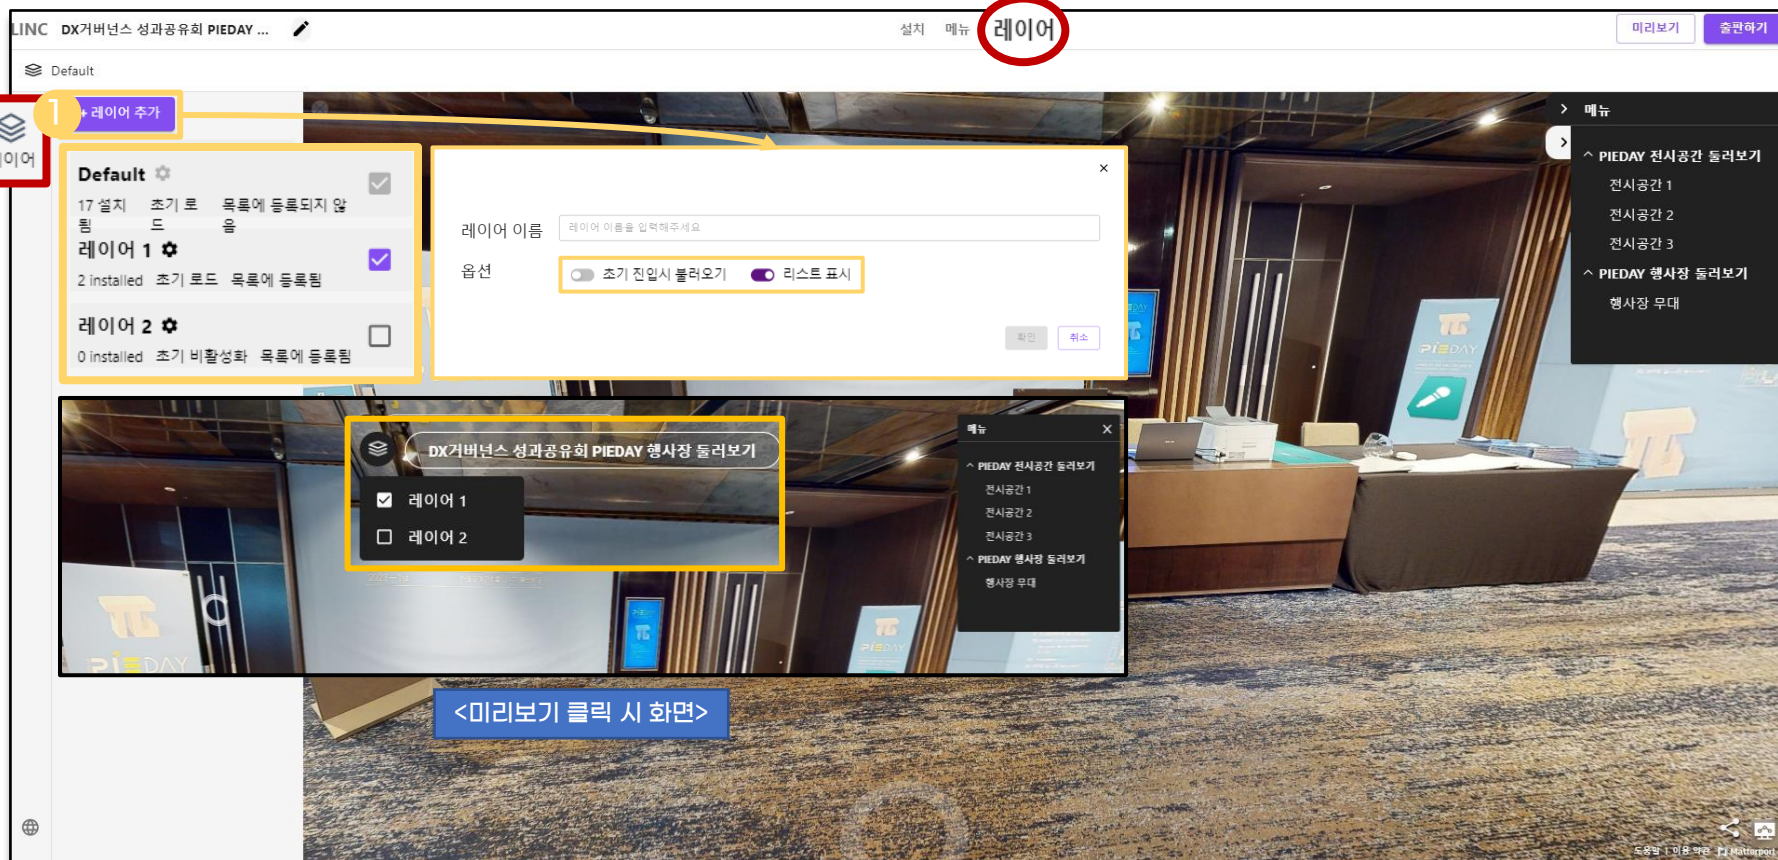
LINC DX거버넌스 성과공유회 PIEDAY ...

설치 메뉴 레이어

미리보기 출판하기

Default

레이어

1

+ 레이어 추가

Default

17 설치됨 초기 로드 목록에 등록되지 않음

레이어 1

2 installed 초기 로드 목록에 등록됨

레이어 2

0 installed 초기 비활성화 목록에 등록됨

×

레이어 이름 레이어 이름을 입력해주세요

옵션 초기 진입시 불러오기 리스트 표시

확인 취소

메뉴

^ PIEDAY 전시공간 둘러보기

전시공간 1

전시공간 2

전시공간 3

^ PIEDAY 행사장 둘러보기

행사장 무대

DX거버넌스 성과공유회 PIEDAY 행사장 둘러보기

레이어 1

레이어 2

메뉴 ×

^ PIEDAY 전시공간 둘러보기

전시공간 1

전시공간 2

전시공간 3

^ PIEDAY 행사장 둘러보기

행사장 무대

<미리보기 클릭 시 화면>

PIEDAY

도움말 | 이용 약관 Matterport